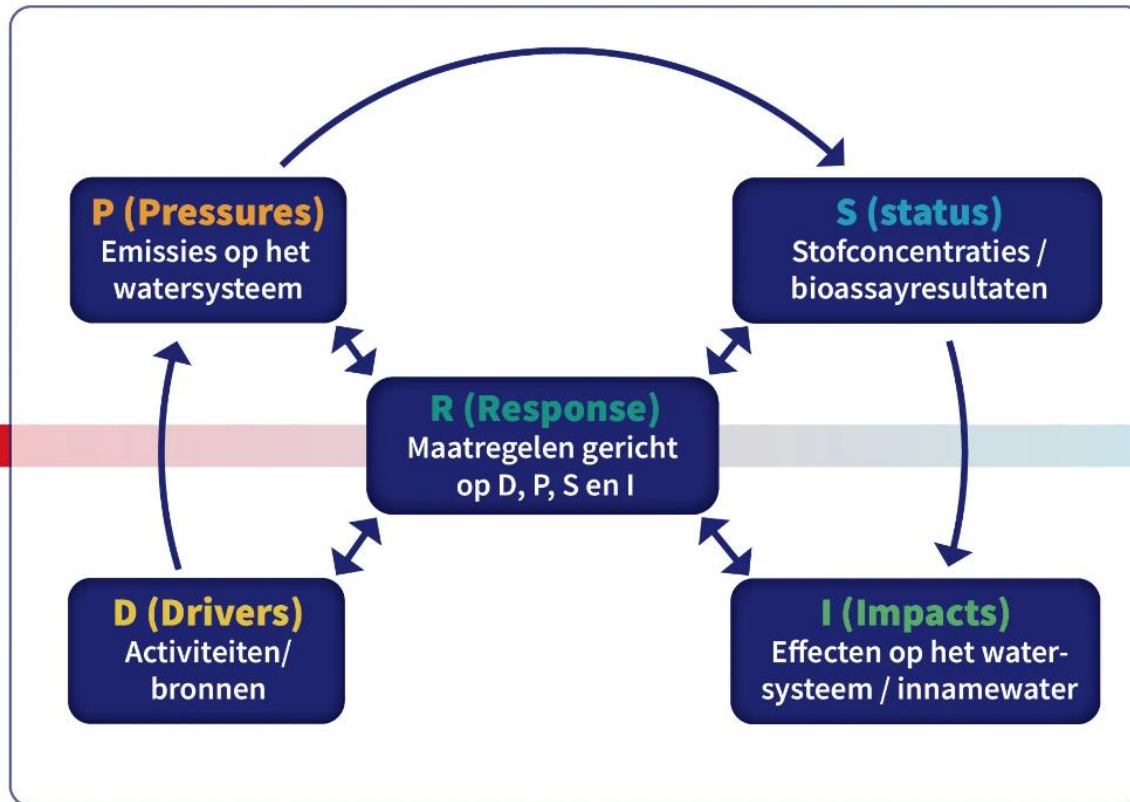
P (Pressures)
Emissies op het watersysteem

S (status)
Stofconcentraties / bioassayresultaten

R (Response)
Maatregelen gericht op D, P, S en I

D (Drivers)
Activiteiten/ bronnen

I (Impacts)
Effecten op het watersysteem / innamewater